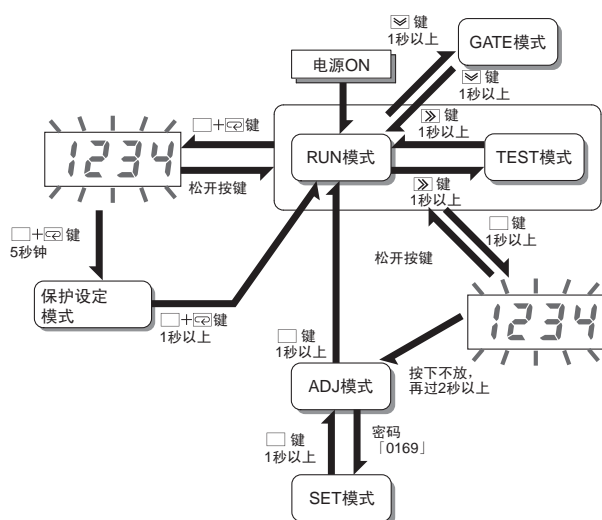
键
1秒以上

GATE模式

电源ON

键
1秒以上

1234

□+ 键

RUN模式

键
1秒以上

TEST模式

松开按键

键
1秒以上

□+ 键
5秒钟

□ 键
1秒以上

松开按键

保护设定模式

□+ 键
1秒以上

1234

□ 键
1秒以上

按下不放，
再过2秒以上

ADJ模式

□ 键
1秒以上

密码
「0169」

SET模式